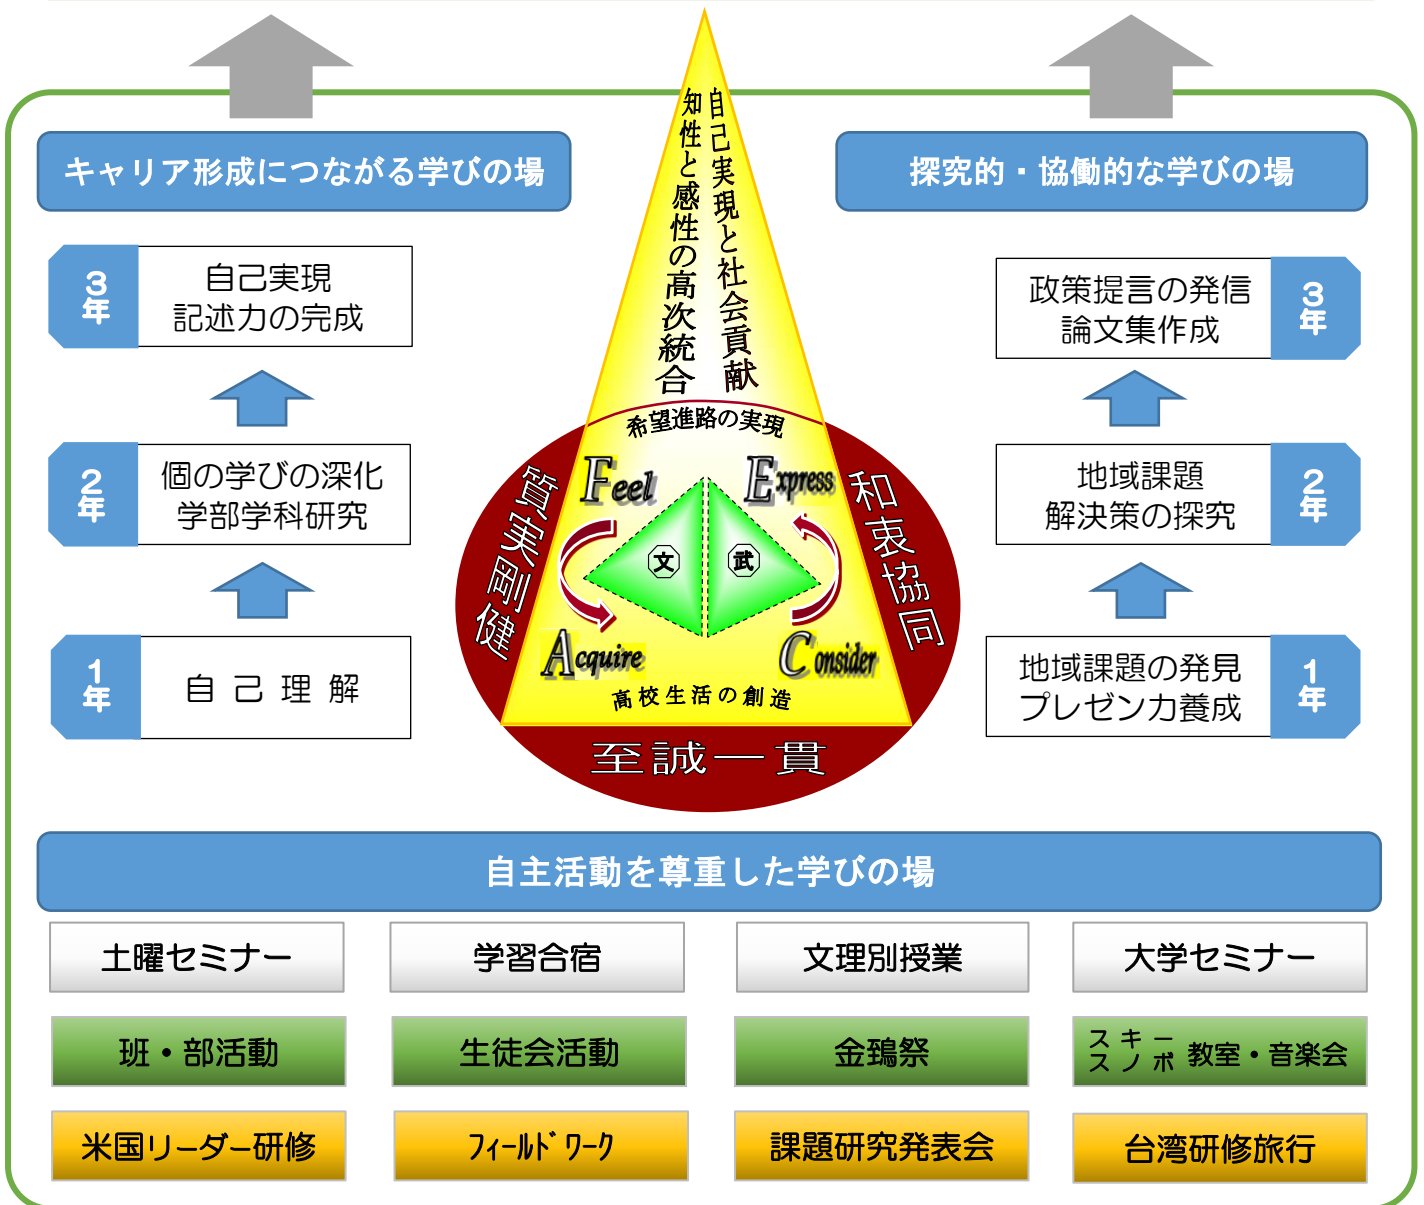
キャリア形成につながる学びの場

探究的・協働的な学びの場

3年
自己実現
記述力の完成

2年
個の学びの深化
学部学科研究

1年
自 己 理 解

自己実現と社会貢献
知性と感性の高次統合

希望進路の実現

質実剛健

和衷協同

Feel

Express

文

武

Acquire

Consider

高校生活の創造

至誠一貫

政策提言の発信
論文集作成
3年

地域課題
解決策の探究
2年

地域課題の発見
プレゼン力養成
1年

自主活動を尊重した学びの場

| 土曜セミナー | 学習合宿 | 文理別授業 | 大学セミナー |
|---|---|---|---|
| 班・部活動 | 生徒会活動 | 金鶏祭 | スキー スノボ 教室・音楽会 |
| 米国リーダー研修 | ﾌｨｰﾙﾄﾞﾜｰｸ | 課題研究発表会 | 台湾研修旅行 |